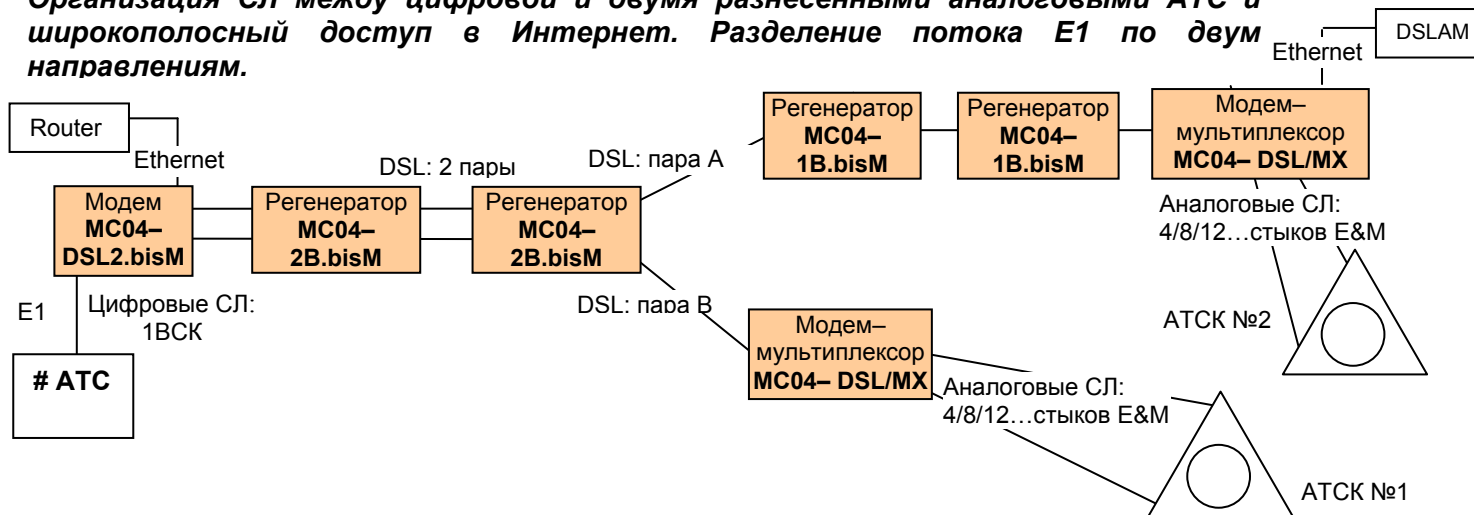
Организация СЛ между цифровой и двумя разнесенными аналоговыми АТС и широкополосный доступ в Интернет. Разделение потока Е1 по двум направлениям.

DSLAM

Ethernet

Router

Ethernet

Модем MC04–DSL2.bisM

DSL: 2 пары

Регенератор MC04–2B.bisM

Регенератор MC04–2B.bisM

DSL: пара А

Регенератор MC04–1B.bisM

Регенератор MC04–1B.bisM

Модем–мультиплексор MC04– DSL/MX

Аналоговые СЛ: 4/8/12…стыков E&M

АТСК №2

E1

Цифровые СЛ: 1ВСК

# АТС

DSL: пара В

Модем–мультиплексор MC04– DSL/MX

Аналоговые СЛ: 4/8/12…стыков E&M

АТСК №1